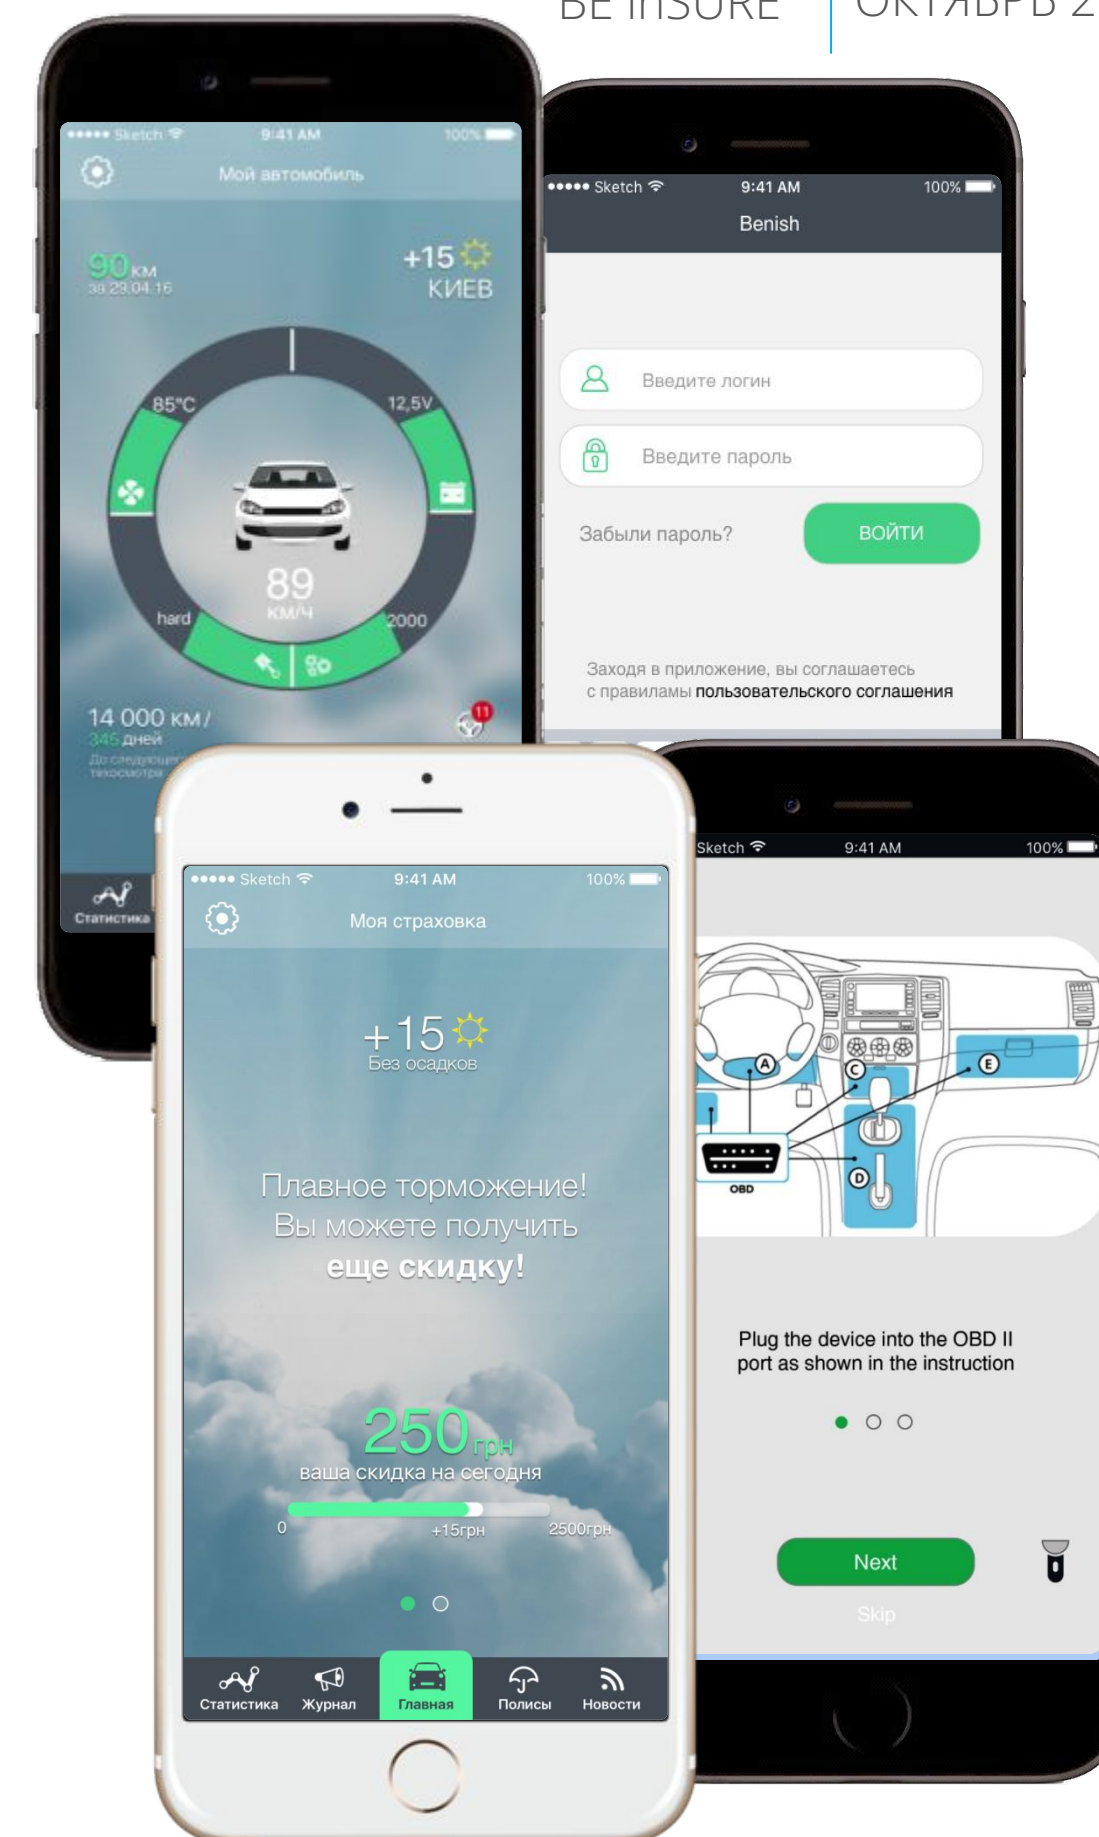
BE inSURE | ОКТЯБРЬ 2

••••• Sketch 9:41 AM 100%
Мой автомобиль
90 КМ
за 23.04.16
+15
КИЕВ
85°C
12,5V
89
КМ/Ч
hard
2000
14 000 КМ /
345 дней
До следующего техосмотра
11
Статистика

••••• Sketch 9:41 AM 100%
Benish
Введите логин
Введите пароль
Забыли пароль?
ВОЙТИ
Заходя в приложение, вы соглашаетесь с правилами пользовательского соглашения

••••• Sketch 9:41 AM 100%
Моя страховка
+15
Без осадков
Плавное торможение!
Вы можете получить
еще скидку!
250 грн
ваша скидка на сегодня
0
+15грн
2500грн
Статистика
Журнал
Главная
Полисы
Новости

Sketch 9:41 AM 100%
A
C
E
D
OBD
Plug the device into the OBD II port as shown in the instruction
Next
Skip